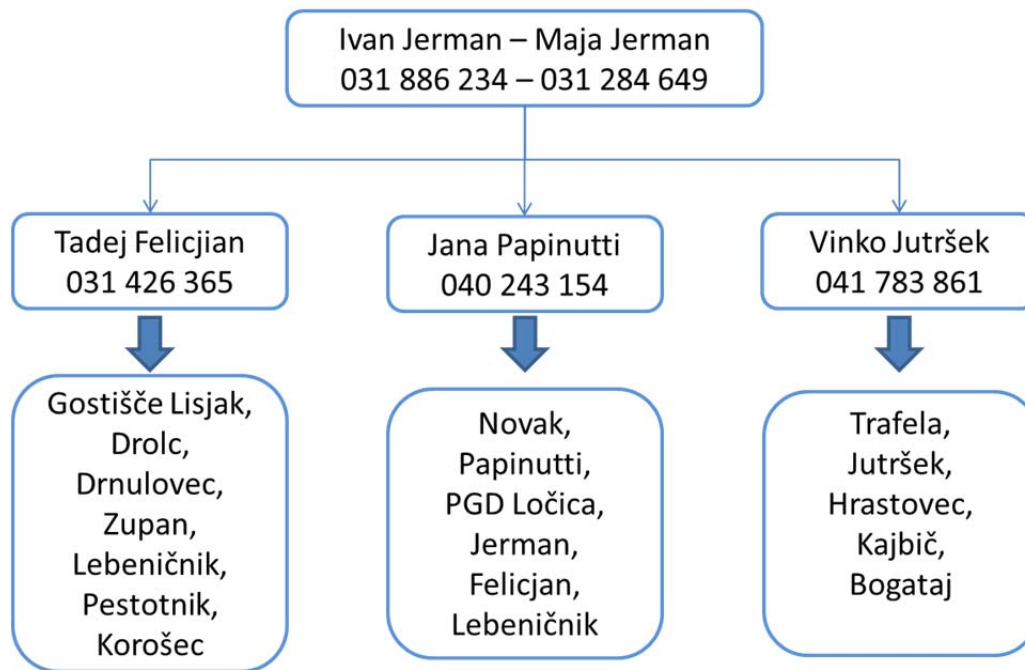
Ivan Jerman – Maja Jerman
031 886 234 – 031 284 649

Tadej Felicjian
031 426 365

Jana Papinutti
040 243 154

Vinko Jutršek
041 783 861

Gostišče Lisjak,
Drolc,
Drnulovec,
Zupan,
Lebeničnik,
Pestotnik,
Korošec

Novak,
Papinutti,
PGD Ločica,
Jerman,
Felicjan,
Lebeničnik

Trafela,
Jutršek,
Hrastovec,
Kajbič,
Bogataj